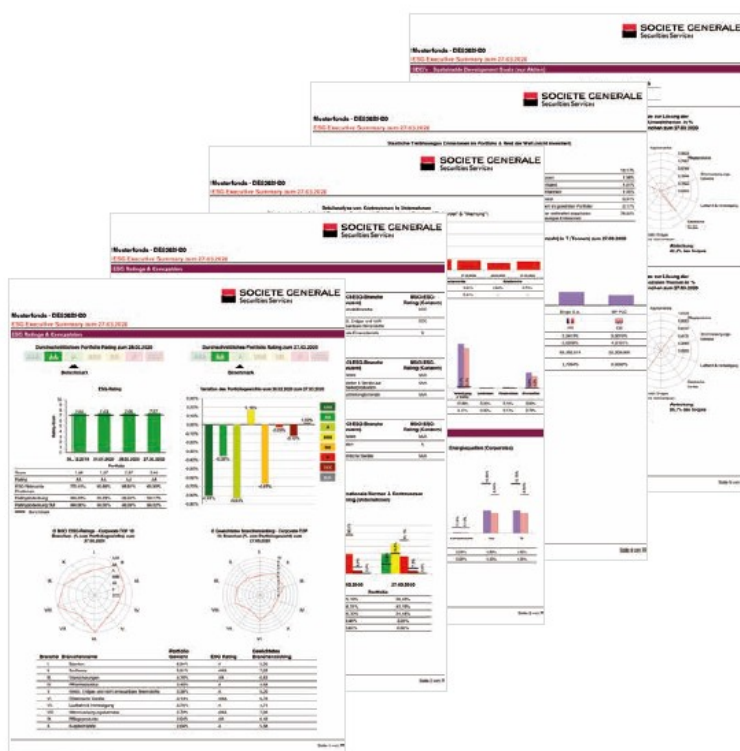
SOCIETE GENERALE
Securities Services

Musterfonds - DE0000000000
ESG Executive Summary zum 27.03.2020
SDG's - Sustainable Development Goals (nur Aktien)

SOCIETE GENERALE
Securities Services

Musterfonds - DE0000000000
ESG Executive Summary zum 27.03.2020

SOCIETE GENERALE
Securities Services

Musterfonds - DE0000000000
ESG Executive Summary zum 27.03.2020

SOCIETE GENERALE
Securities Services

Musterfonds - DE0000000000
ESG Executive Summary zum 27.03.2020
ESG Ratings & Kennzahlen

SOCIETE GENERALE
Securities Services

Musterfonds - DE0000000000
ESG Executive Summary zum 27.03.2020
ESG Ratings & Kennzahlen

Durchschnittliches Portfolio Rating zum 28.02.2020

Benchmark

Durchschnittliches Portfolio Rating zum 27.03.2020

Benchmark

ESG-Rating

Veränderung des Portfolioexposures zum 28.02.2020 bis zum 27.03.2020

Ø MSCI ESG-Ratings - Corporate TOP 10 Branchen (% vom Portfoliogewicht) zum 27.03.2020

Ø Gewichtetes Branchenrating - Corporate TOP 10 Branchen (% vom Portfoliogewicht) zum 27.03.2020

| Branche | Branchenname | Portfolio Gewicht | ESG Rating | Gewichtetes Branchenrating |
|---|---|---|---|---|
| I. | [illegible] | | | |
| II. | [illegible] | | | |
| III. | Versicherungen | | | |
| IV. | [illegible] | | | |
| V. | Versorger | | | |
| VI. | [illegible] | | | |
| VII. | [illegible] | | | |
| VIII. | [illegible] | | | |
| IX. | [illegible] | | | |
| X. | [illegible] | | | |

Seite 2 von 11

Seite 3 von 11

Seite 4 von 11

Seite 5 von 11